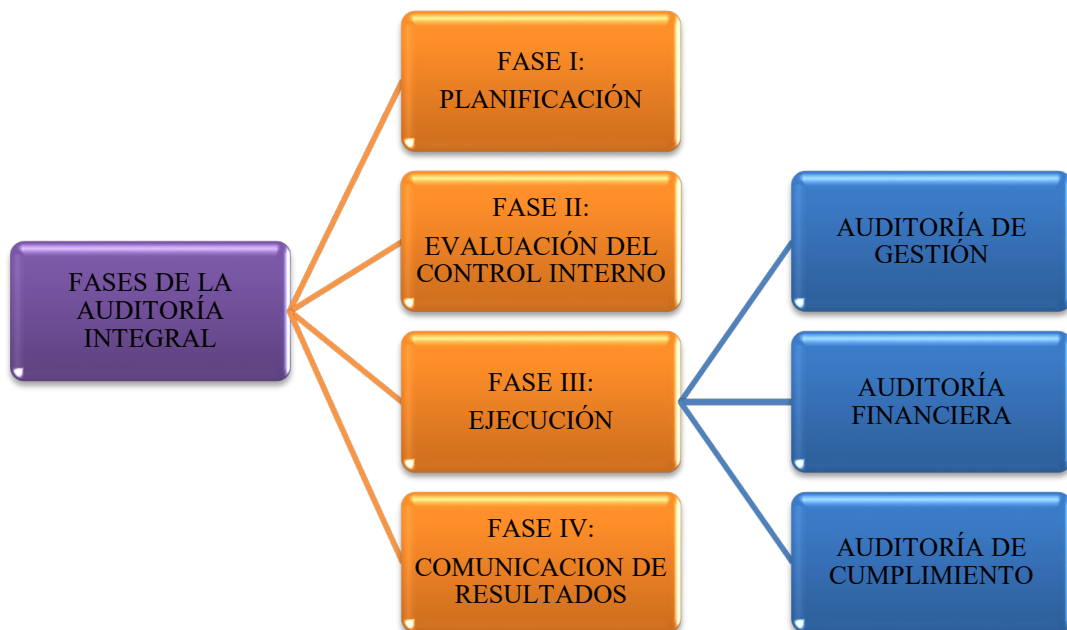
FASES DE LA AUDITORÍA INTEGRAL

FASE I:
PLANIFICACIÓN

FASE II:
EVALUACIÓN DEL CONTROL INTERNO

FASE III:
EJECUCIÓN

FASE IV:
COMUNICACION DE RESULTADOS

AUDITORÍA DE GESTIÓN

AUDITORÍA FINANCIERA

AUDITORÍA DE CUMPLIMIENTO